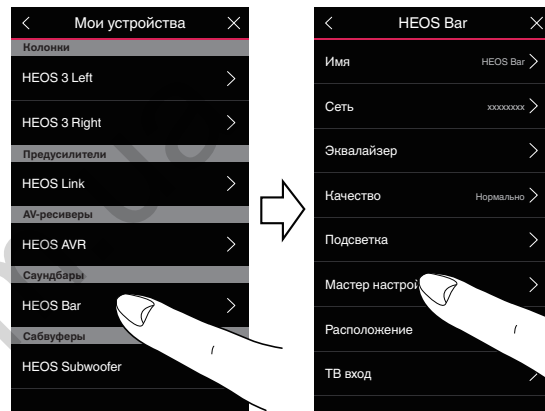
Мои устройства

Колонки

HEOS 3 Left

HEOS 3 Right

Предусилители

HEOS Link

AV-ресиверы

HEOS AVR

Саундбары

HEOS Bar

Сабвуферы

HEOS Subwoofer

HEOS Bar

Имя HEOS Bar

Сеть xxxxxxxx

Эквалайзер

Качество Нормально

Подсветка

Мастер настро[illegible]

Расположение

ТВ вход